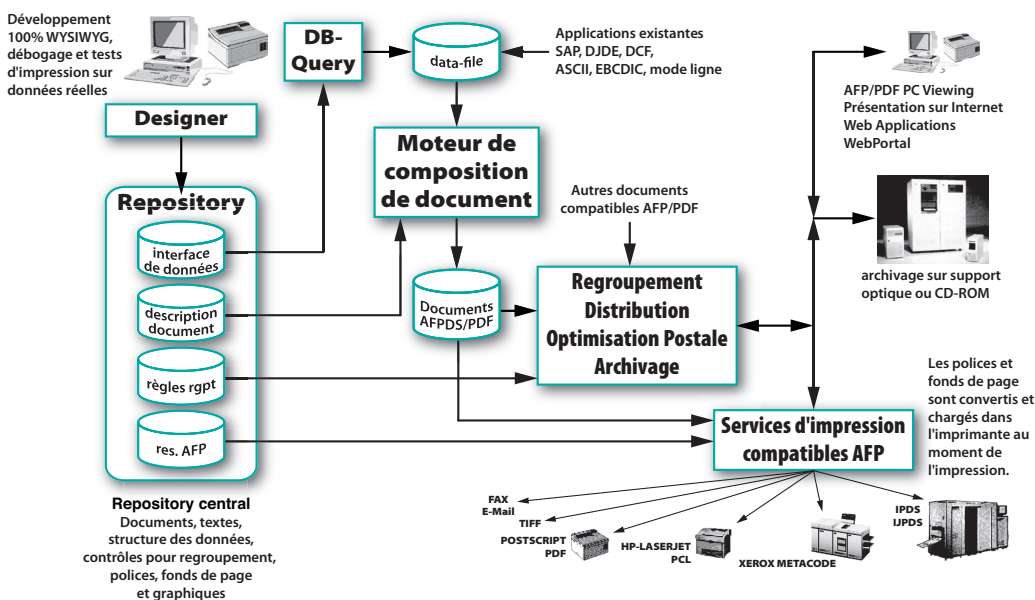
Développement 100% WYSIWYG, débogage et tests d'impression sur données réelles

Designer

Repository

interface de données

description document

règles rgpt

res. AFP

Repository central
Documents, textes, structure des données, contrôles pour regroupement, polices, fonds de page et graphiques

DB-Query

data-file

Applications existantes
SAP, DJDE, DCF, ASCII, EBCDIC, mode ligne

Moteur de composition de document

Autres documents compatibles AFP/PDF

Documents AFPDS/PDF

Regroupement
Distribution
Optimisation Postale
Archivage

AFP/PDF PC Viewing
Présentation sur Internet
Web Applications
WebPortal

archivage sur support optique ou CD-ROM

Les polices et fonds de page sont convertis et chargés dans l'imprimante au moment de l'impression.

Services d'impression compatibles AFP

FAX
E-Mail
TIFF
POSTSCRIPT
PDF
HP-LASERJET
PCL
XEROX METACODE
IPDS
IJPDS